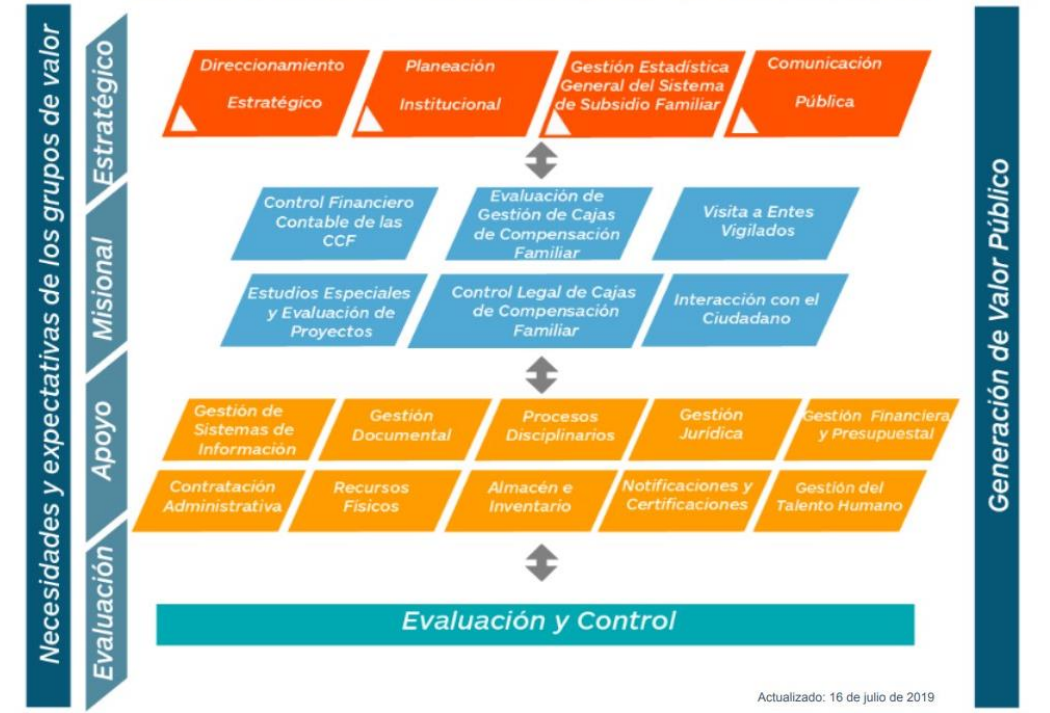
Necesidades y expectativas de los grupos de valor

Estratégico

Direccionamiento Estratégico

Planeación Institucional

Gestión Estadística General del Sistema de Subsidio Familiar

Comunicación Pública

Misional

Control Financiero Contable de las CCF

Evaluación de Gestión de Cajas de Compensación Familiar

Visita a Entes Vigilados

Estudios Especiales y Evaluación de Proyectos

Control Legal de Cajas de Compensación Familiar

Interacción con el Ciudadano

Apoyo

Gestión de Sistemas de Información

Gestión Documental

Procesos Disciplinarios

Gestión Jurídica

Gestión Financiera y Presupuestal

Contratación Administrativa

Recursos Físicos

Almacén e Inventario

Notificaciones y Certificaciones

Gestión del Talento Humano

Evaluación

Evaluación y Control

Generación de Valor Público

Actualizado: 16 de julio de 2019